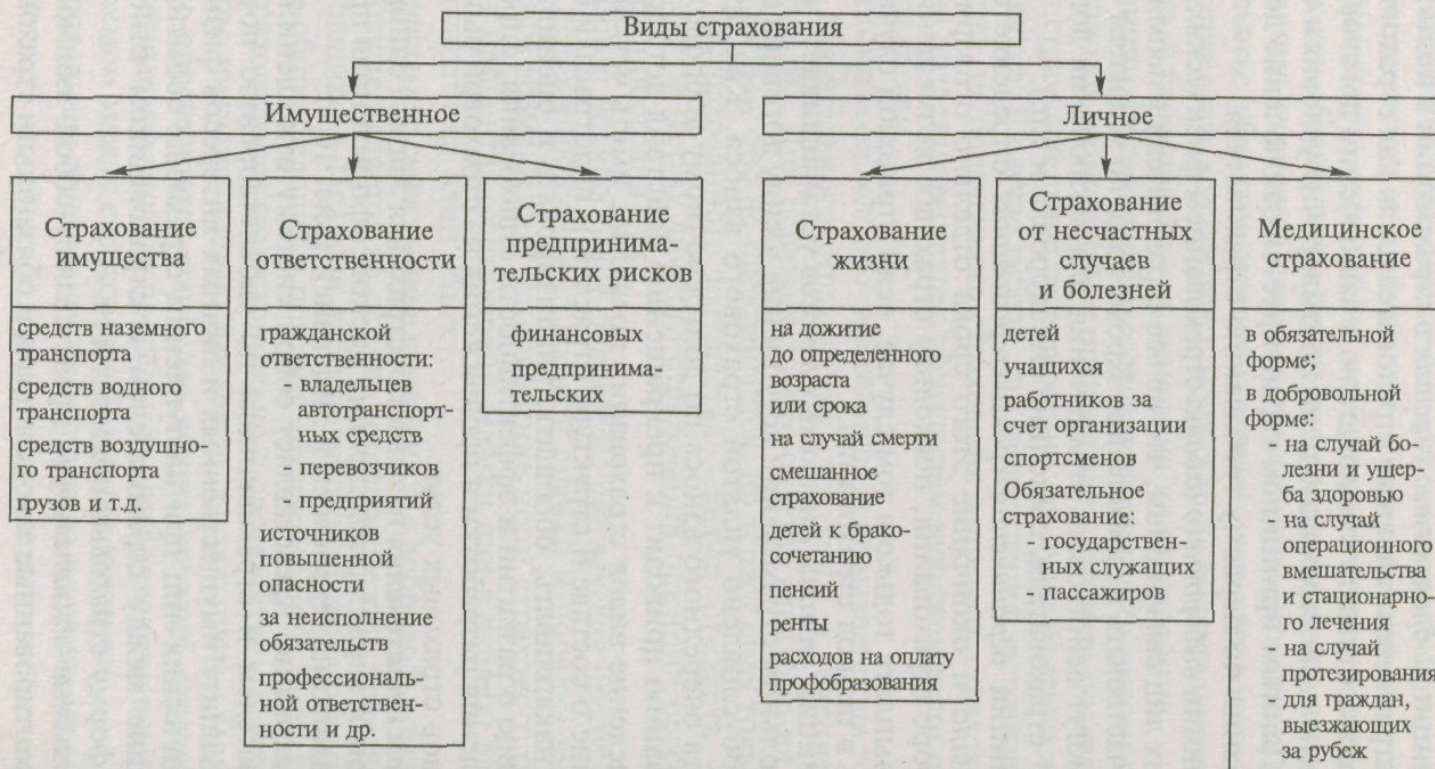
Виды страхования

Имущественное

Личное

Страхование имущества

средств наземного транспорта

средств водного транспорта

средств воздушного транспорта

грузов и т.д.

Страхование ответственности

гражданской ответственности:
- владельцев автотранспортных средств
- перевозчиков
- предприятий

источников повышенной опасности

за неисполнение обязательств

профессиональной ответственности и др.

Страхование предпринимательских рисков

финансовых

предпринимательских

Страхование жизни

на дожитие до определенного возраста или срока

на случай смерти

смешанное страхование

детей к бракосочетанию

пенсий

ренты

расходов на оплату профобразования

Страхование от несчастных случаев и болезней

детей

учащихся

работников за счет организации

спортсменов

Обязательное страхование:
- государственных служащих
- пассажиров

Медицинское страхование

в обязательной форме;

в добровольной форме:
- на случай болезни и ущерба здоровью
- на случай операционного вмешательства и стационарного лечения
- на случай протезирования
- для граждан, выезжающих за рубеж